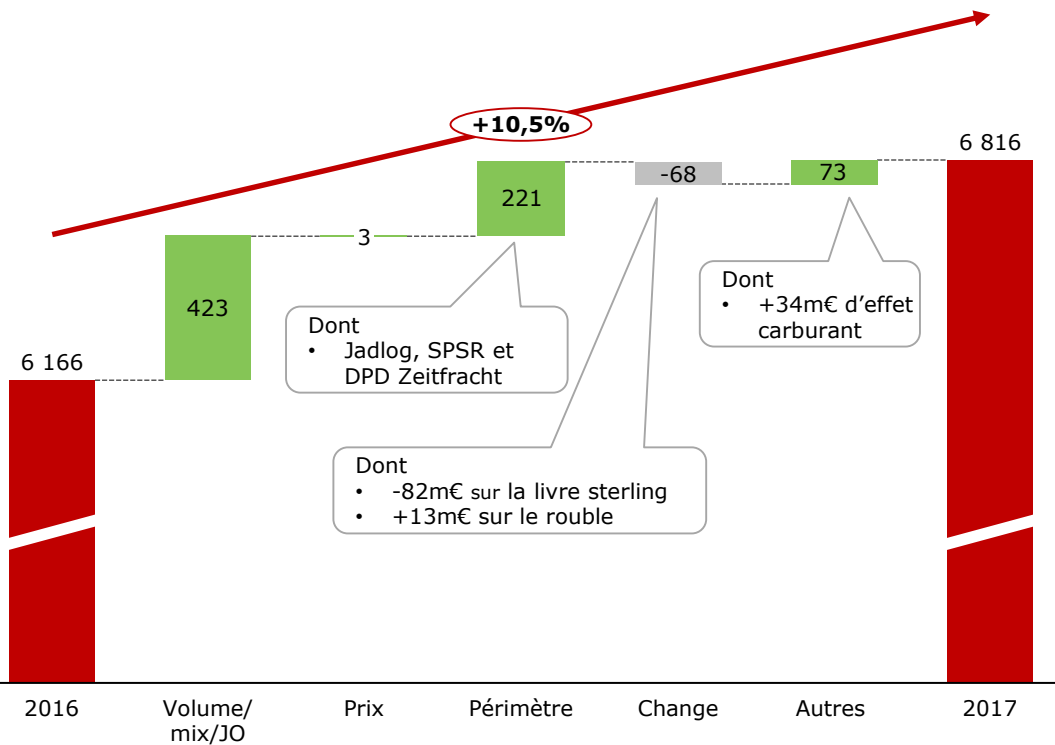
+10,5%

6 166

423

3

221

-68

73

6 816

Dont
• Jadlog, SPSR et DPD Zeitfracht

Dont
• +34m€ d'effet carburant

Dont
• -82m€ sur la livre sterling
• +13m€ sur le rouble

2016

Volume/ mix/JO

Prix

Périmètre

Change

Autres

2017